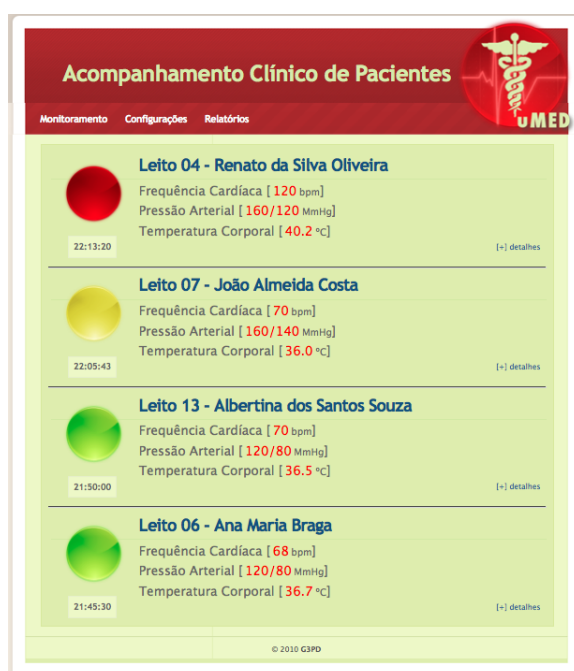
Acompanhamento Clínico de Pacientes

uMED

Monitoramento Configurações Relatórios

Leito 04 - Renato da Silva Oliveira
Frequência Cardíaca [ 120 bpm]
Pressão Arterial [ 160/120 MmHg]
Temperatura Corporal [ 40.2 ºC]
22:13:20
[+] detalhes

Leito 07 - João Almeida Costa
Frequência Cardíaca [ 70 bpm]
Pressão Arterial [ 160/140 MmHg]
Temperatura Corporal [ 36.0 ºC]
22:05:43
[+] detalhes

Leito 13 - Albertina dos Santos Souza
Frequência Cardíaca [ 70 bpm]
Pressão Arterial [ 120/80 MmHg]
Temperatura Corporal [ 36.5 ºC]
21:50:00
[+] detalhes

Leito 06 - Ana Maria Braga
Frequência Cardíaca [ 68 bpm]
Pressão Arterial [ 120/80 MmHg]
Temperatura Corporal [ 36.7 ºC]
21:45:30
[+] detalhes

© 2010 G3PD